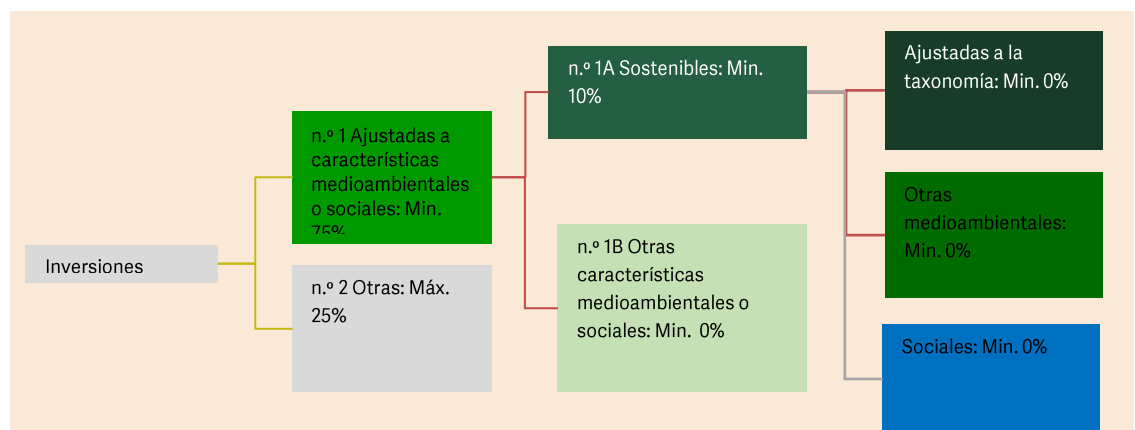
Inversiones

n.º 1 Ajustadas a características medioambientales o sociales: Min. 75%

n.º 2 Otras: Máx. 25%

n.º 1A Sostenibles: Min. 10%

n.º 1B Otras características medioambientales o sociales: Min. 0%

Ajustadas a la taxonomía: Min. 0%

Otras medioambientales: Min. 0%

Sociales: Min. 0%